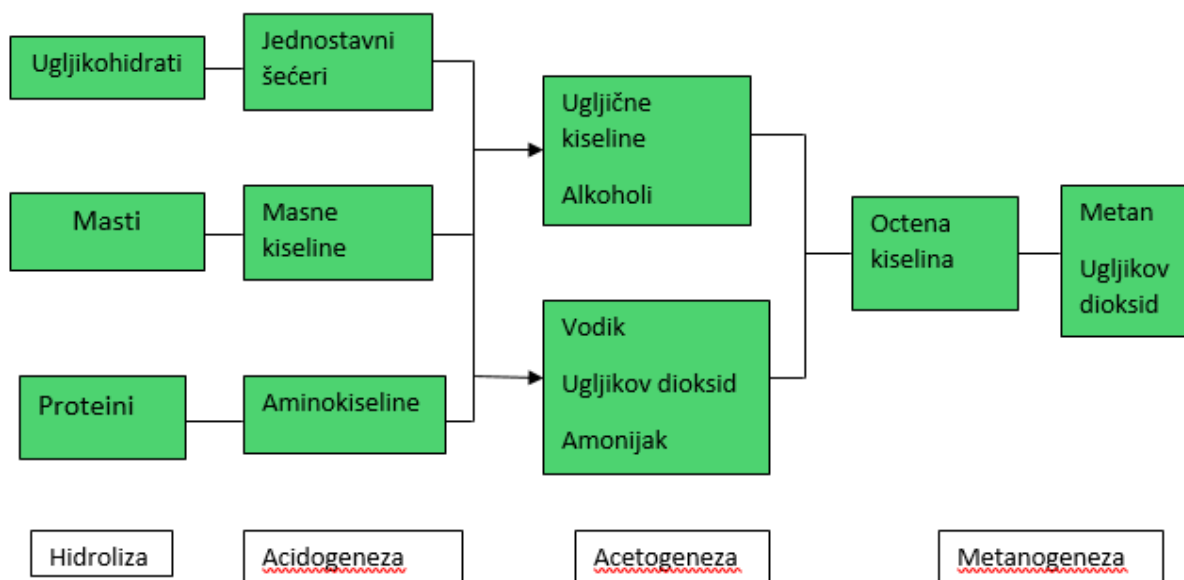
Ugljikohidrati

Jednostavni šećeri

Masti

Masne kiseline

Proteini

Aminokiseline

Ugljične kiseline

Alkoholi

Vodik

Ugljikov dioksid

Amonijak

Octena kiselina

Metan

Ugljikov dioksid

Hidroliza

Acidogeneza

Acetogeneza

Metanogeneza